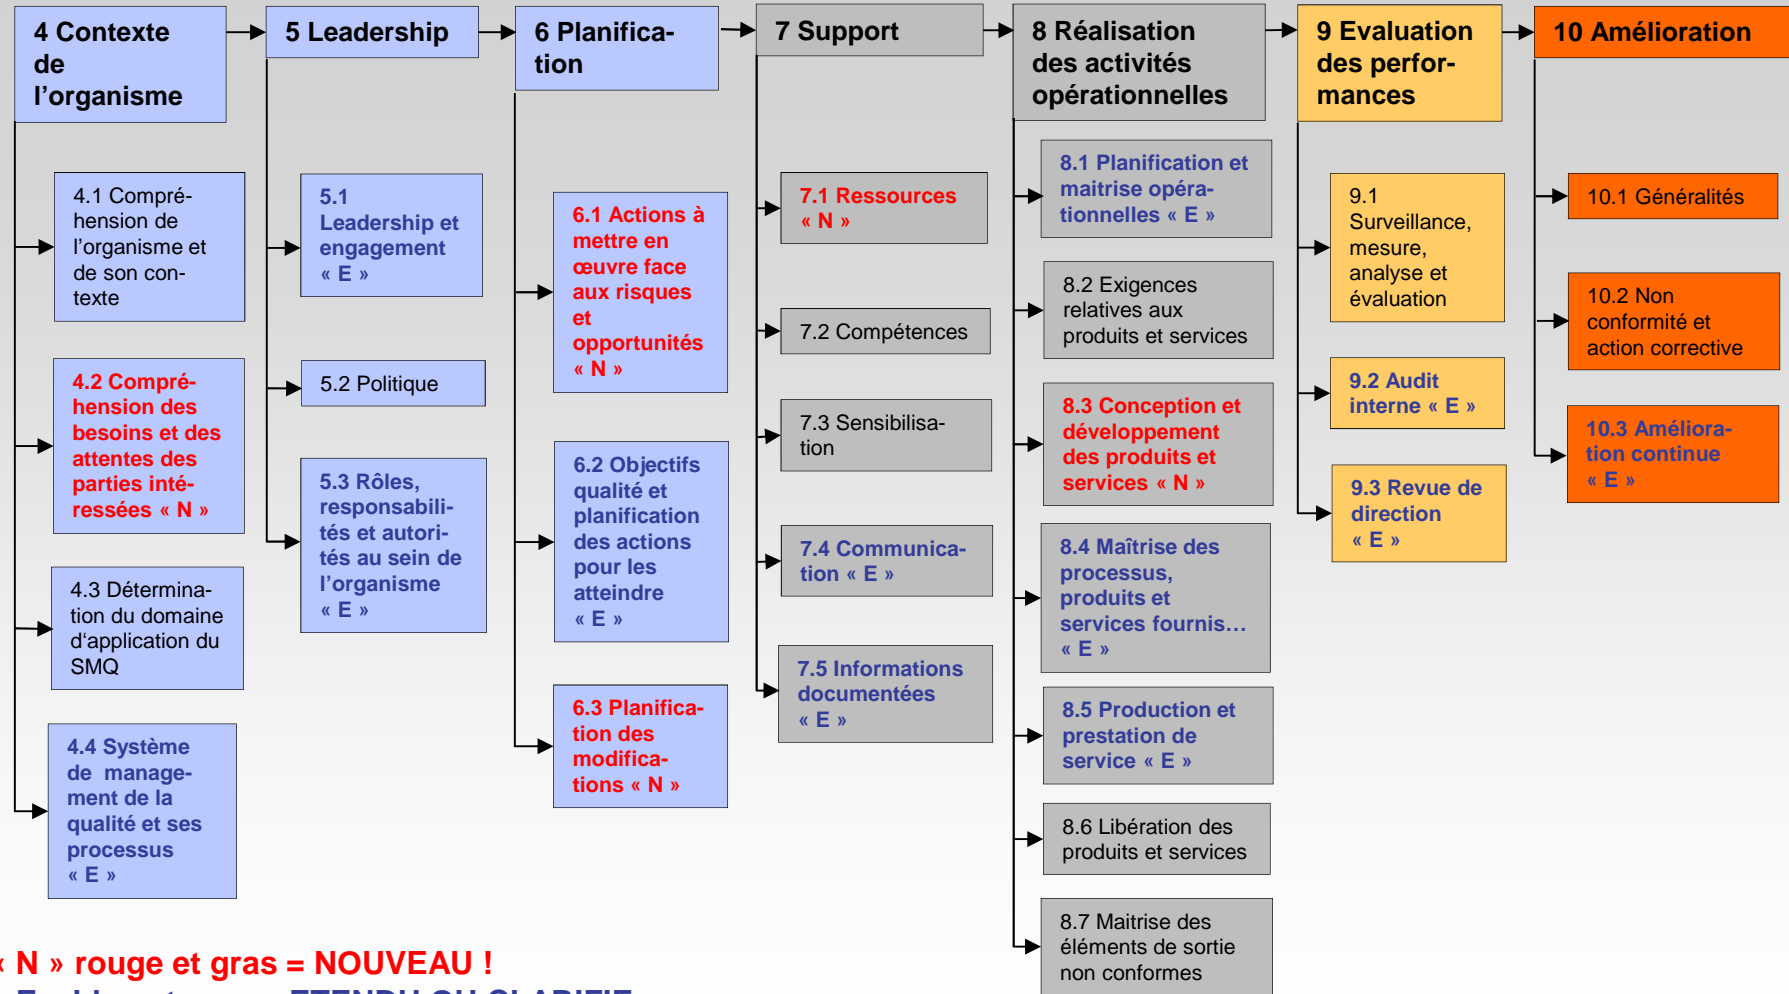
4 Contexte de l'organisme

4.1 Compréhension de l'organisme et de son contexte

4.2 Compréhension des besoins et des attentes des parties intéressées « N »

4.3 Détermination du domaine d'application du SMQ

4.4 Système de management de la qualité et ses processus « E »

5 Leadership

5.1 Leadership et engagement « E »

5.2 Politique

5.3 Rôles, responsabilités et autorités au sein de l'organisme « E »

6 Planification

6.1 Actions à mettre en œuvre face aux risques et opportunités « N »

6.2 Objectifs qualité et planification des actions pour les atteindre « E »

6.3 Planification des modifications « N »

7 Support

7.1 Ressources « N »

7.2 Compétences

7.3 Sensibilisation

7.4 Communication « E »

7.5 Informations documentées « E »

8 Réalisation des activités opérationnelles

8.1 Planification et maitrise opérationnelles « E »

8.2 Exigences relatives aux produits et services

8.3 Conception et développement des produits et services « N »

8.4 Maîtrise des processus, produits et services fournis… « E »

8.5 Production et prestation de service « E »

8.6 Libération des produits et services

8.7 Maitrise des éléments de sortie non conformes

9 Evaluation des performances

9.1 Surveillance, mesure, analyse et évaluation

9.2 Audit interne « E »

9.3 Revue de direction « E »

10 Amélioration

10.1 Généralités

10.2 Non conformité et action corrective

10.3 Amélioration continue « E »

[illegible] N » rouge et gras = NOUVEAU !

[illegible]